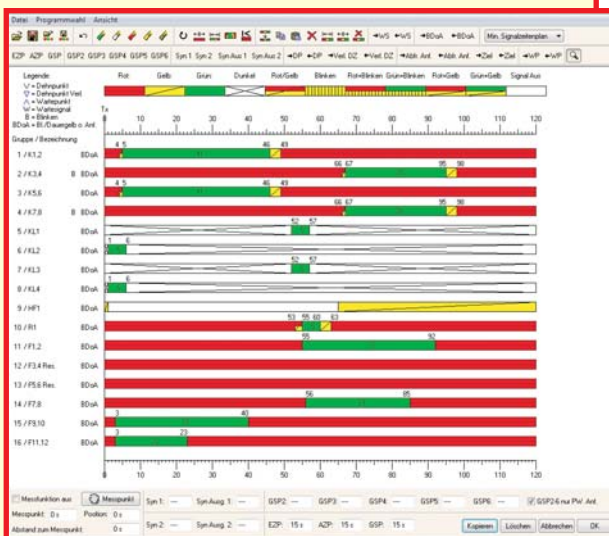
Datei Programmwahl Ansicht

Min. Signalzeitenplan

EZP AZP GSP GSP2 GSP3 GSP4 GSP5 GSP6 Syn 1 Syn 2 Syn Aus 1 Syn Aus 2 →DP →DP →Verl. DZ →Verl. DZ →Abh. Anf. →Abh. Anf. →Ziel →Ziel →WP →WP

Legende:
\/ = Dehnpunkt
'\/' = Dehnpunkt Verl.
/\ = Wartepunkt
W = Wartesignal
B = Blinken
BDoA = BI./Dauergelb o. Anf.

Rot Gelb Grün Dunkel Rot/Gelb Blinken Rot+Blinken Grün+Blinken Rot+Gelb Grün+Gelb Signal Aus

Tx
0 10 20 30 40 50 60 70 80 90 100 110 120

Gruppe / Bezeichnung

1 / K1,2 BDoA 4 5 46 49
2 / K3,4 B BDoA 66 67 95 98
3 / K5,6 BDoA 4 5 46 49
4 / K7,8 B BDoA 66 67 95 98
5 / KL1 BDoA 52 57
6 / KL2 BDoA 1 6
7 / KL3 BDoA 52 57
8 / KL4 BDoA 1 6
9 / HF1 BDoA
10 / R1 BDoA 53 55 60 63
11 / F1,2 BDoA 55 92
12 / F3,4 Res. BDoA
13 / F5,6 Res. BDoA
14 / F7,8 BDoA 56 85
15 / F9,10 BDoA 3 40
16 / F11,12 BDoA 3 23

0 10 20 30 40 50 60 70 80 90 100 110 120

Messfunktion aus Messpunkt
Messpunkt: 0 s Position: 0 s
Abstand zum Messpunkt: 0 s

Syn 1: --- Syn Ausg. 1: --- GSP2: --- GSP3: --- GSP4: --- GSP5: --- GSP6: --- GSP2-6 nur PW. Anf.
Syn 2: --- Syn Ausg. 2: --- EZP: 15 s AZP: 15 s GSP: 15 s

Kopieren Löschen Abbrechen OK